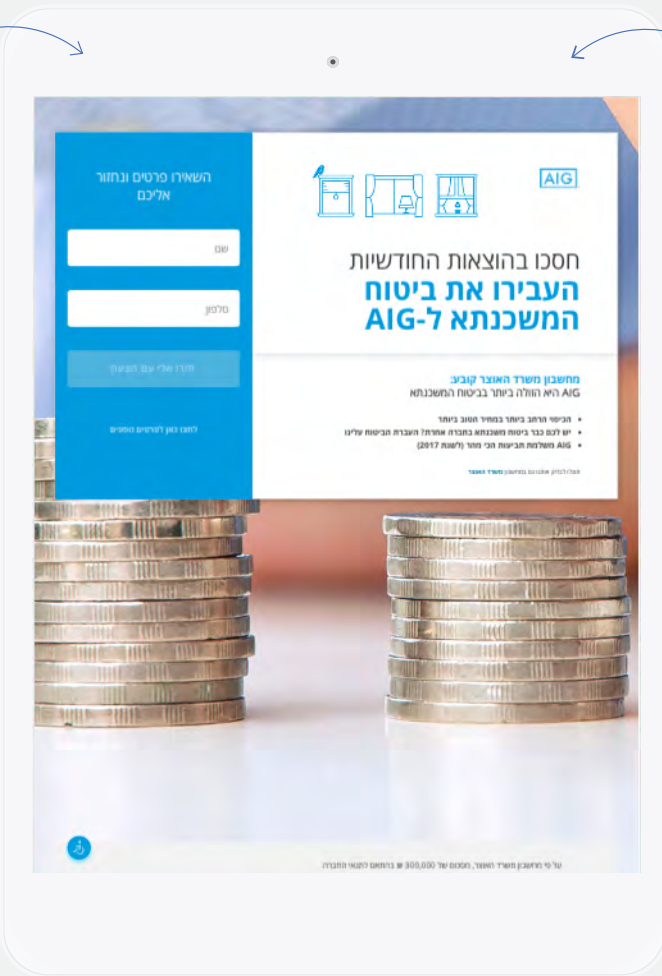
AIG

חסכו בהוצאות החודשיות
העבירו את ביטוח המשכנתא ל-AIG

מחשבון משרד האוצר קובע:
AIG היא הזולה ביותר בביטוח המשכנתא

• הכיסוי הרחב ביותר במחיר הטוב ביותר
• יש לכם כבר ביטוח משכנתא בחברה אחרת? העברת הביטוח עלינו
• AIG משלמת תביעות הכי מהר (לשנת 2017)

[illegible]

השאירו פרטים ונחזור אליכם

שם

טלפון

חזרו אליי עם הצעה

לחצו כאן לפרטים נוספים

על פי מחשבון משרד האוצר, בסכום של 300,000 ₪ בהתאם לתנאי החברה